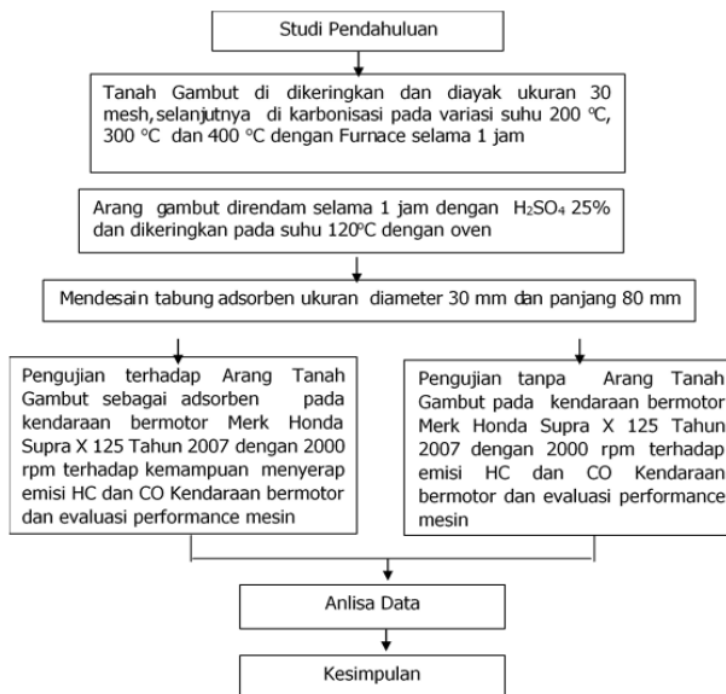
Studi Pendahuluan

Tanah Gambut di dikeringkan dan diayak ukuran 30 mesh,selanjutnya di karbonisasi pada variasi suhu 200 °C, 300 °C dan 400 °C dengan Furnace selama 1 jam

Arang gambut direndam selama 1 jam dengan $H_2SO_4$ 25% dan dikeringkan pada suhu 120°C dengan oven

Mendesain tabung adsorben ukuran diameter 30 mm dan panjang 80 mm

Pengujian terhadap Arang Tanah Gambut sebagai adsorben pada kendaraan bermotor Merk Honda Supra X 125 Tahun 2007 dengan 2000 rpm terhadap kemampuan menyerap emisi HC dan CO Kendaraan bermotor dan evaluasi performance mesin

Pengujian tanpa Arang Tanah Gambut pada kendaraan bermotor Merk Honda Supra X 125 Tahun 2007 dengan 2000 rpm terhadap emisi HC dan CO Kendaraan bermotor dan evaluasi performance mesin

Anlisa Data

Kesimpulan